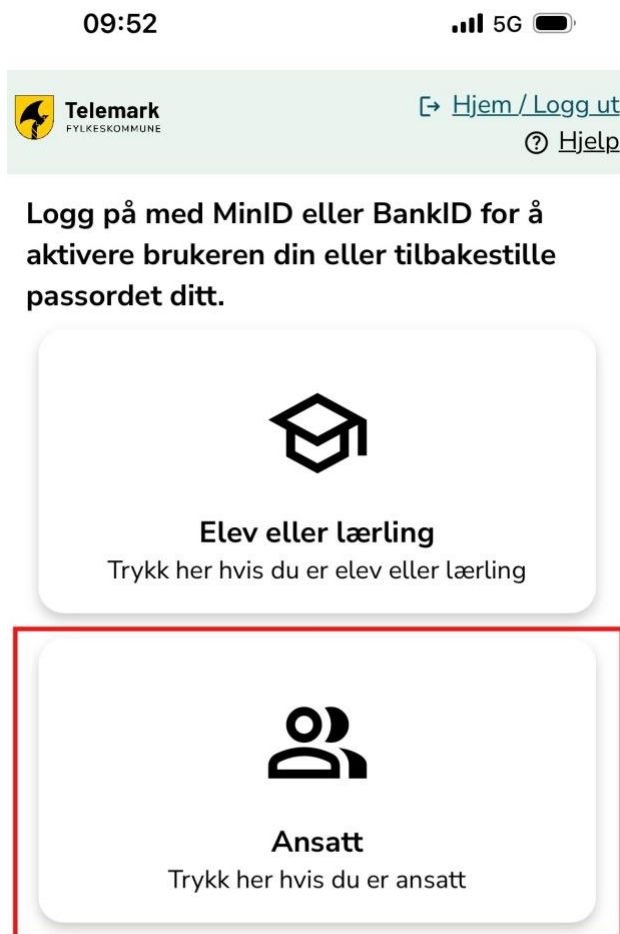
09:52

5G

Telemark
FYLKESKOMMUNE

Hjem / Logg ut

Hjelp

Logg på med MinID eller BankID for å aktivere brukeren din eller tilbakestille passordet ditt.

Elev eller lærling
Trykk her hvis du er elev eller lærling

Ansatt
Trykk her hvis du er ansatt